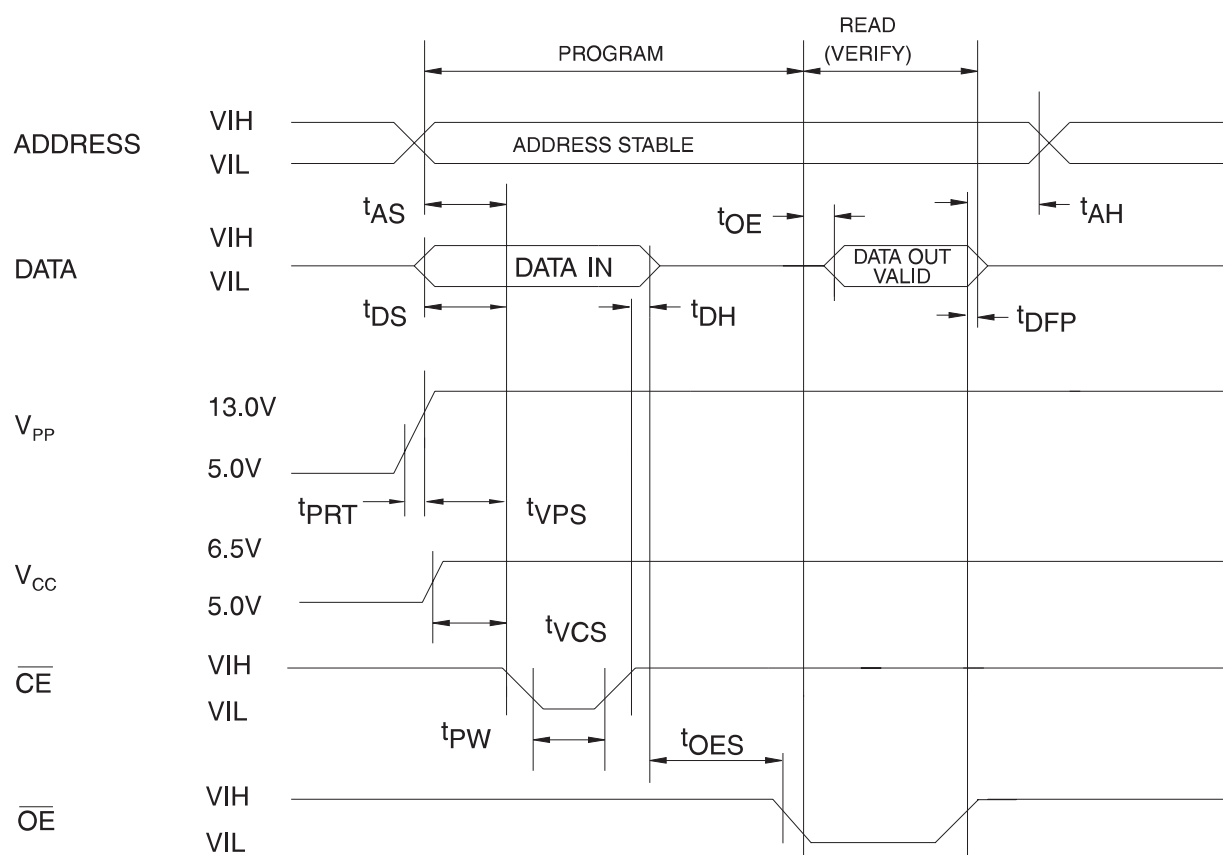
PROGRAM

READ (VERIFY)

ADDRESS

VIH

VIL

ADDRESS STABLE

$t_{AS}$

$t_{OE}$

$t_{AH}$

DATA

VIH

VIL

DATA IN

DATA OUT VALID

$t_{DS}$

$t_{DH}$

$t_{DFP}$

$V_{PP}$

13.0V

5.0V

$t_{PRT}$

$t_{VPS}$

$V_{CC}$

6.5V

5.0V

$t_{VCS}$

$\overline{CE}$

VIH

VIL

$t_{PW}$

$t_{OES}$

$\overline{OE}$

VIH

VIL